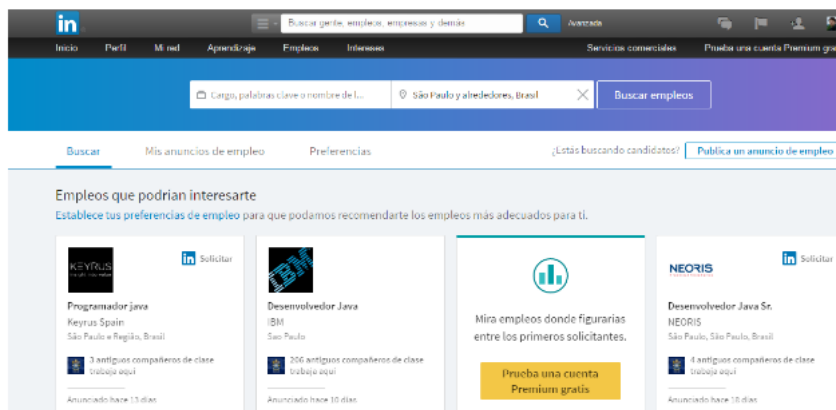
in

Buscar gente, empleos, empresas y demás

Avanzada

Inicio Perfil Mi red Aprendizaje Empleos Intereses Servicios comerciales Prueba una cuenta Premium gra

Cargo, palabras clave o nombre de l...

São Paulo y alrededores, Brasil

Buscar empleos

Buscar Mis anuncios de empleo Preferencias

¿Estás buscando candidatos? Publica un anuncio de empleo

Empleos que podrían interesarte

Establece tus preferencias de empleo para que podamos recomendarte los empleos más adecuados para ti.

KEYRUS

Solicitar

Programador java

Keyrus Spain

São Paulo e Região, Brasil

3 antiguos compañeros de clase trabajo aquí

Anunciado hace 13 días

IBM

Desenvolvedor Java

IBM

Sao Paulo

206 antiguos compañeros de clase trabajo aquí

Anunciado hace 10 días

Mira empleos donde figurarías entre los primeros solicitantes.

Prueba una cuenta Premium gratis

NEORIS

Solicitar

Desenvolvedor Java Sr.

NEORIS

São Paulo, São Paulo, Brasil

4 antiguos compañeros de clase trabajo aquí

Anunciado hace 10 días